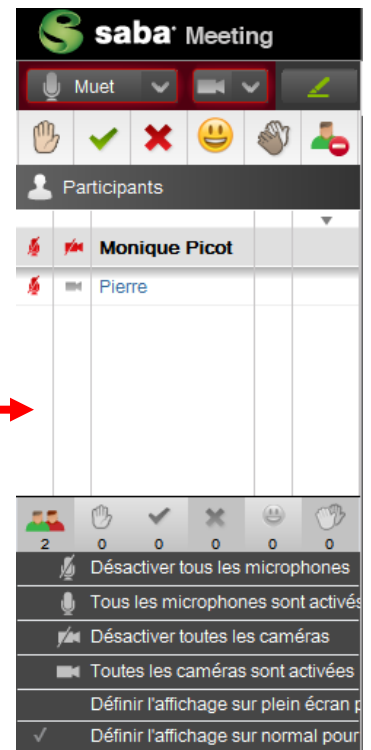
saba Meeting

Muet

Participants

Monique Picot
Pierre

2 0 0 0 0 0

Désactiver tous les microphones
Tous les microphones sont activés
Désactiver toutes les caméras
Toutes les caméras sont activées
Définir l'affichage sur plein écran p
✓ Définir l'affichage sur normal pour